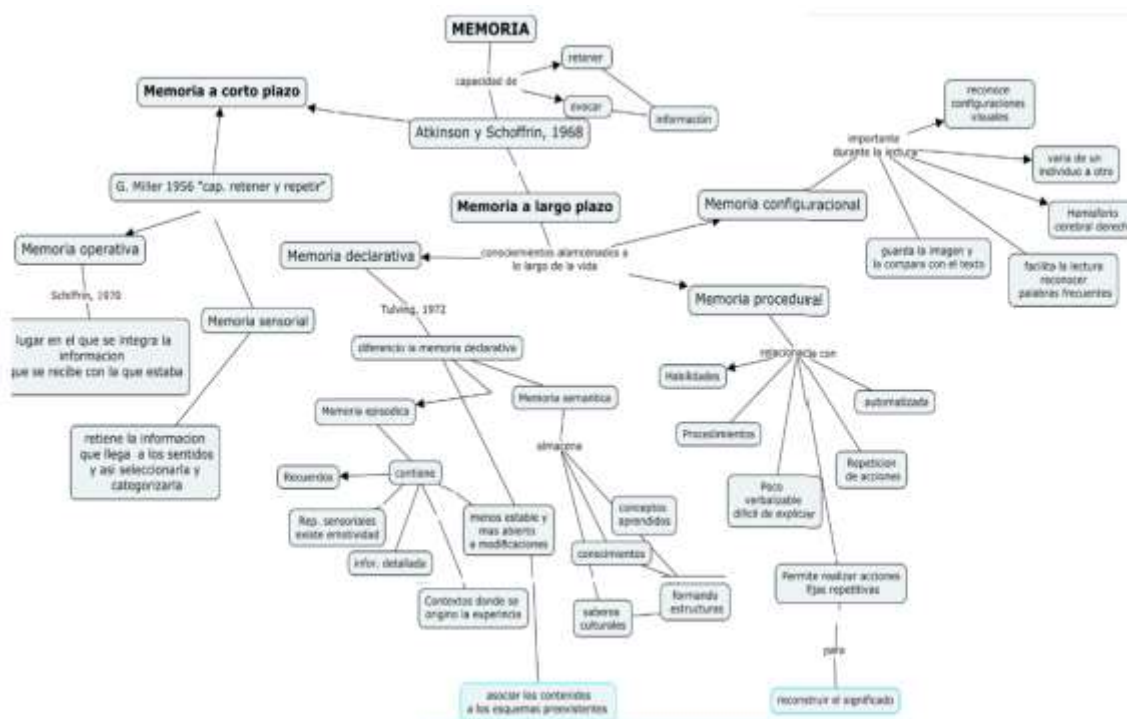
MEMORIA

capacidad de

retener

evocar

información

Memoria a corto plazo

Atkinson y Schoffrin, 1968

G. Miller 1956 "cap. retener y repetir"

Memoria a largo plazo

Memoria operativa

Schiffrin, 1970

lugar en el que se integra la informacion que se recibe con la que estaba

Memoria sensorial

retiene la informacion que llega a los sentidos y asi seleccionarla y categorizarla

Memoria declarativa

conocimientos almacenados a lo largo de la vida

Tulving, 1972

diferencio la memoria declarativa

Memoria episodica

Memoria semantica

contiene

Recuerdos

Rep. sensoriales existe emotividad

infor. detallada

Contextos donde se origino la experiencia

menos estable y mas abierto a modificaciones

almacena

conceptos aprendidos

conocimientos

formando estructuras

saberes culturales

asociar los contenidos a los esquemas preexistentes

Memoria configuracional

importante durante la lectura

reconoce configuraciones visuales

varia de un individuo a otro

Hemisferio cerebral derech

guarda la imagen y la compara con el texto

facilita la lectura reconocer palabras frecuentes

Memoria procedural

relacionada con

Habilidades

Procedimientos

automatizada

Repeticion de acciones

Poco verbalizable dificil de explicar

Permite realizar acciones fijas repetitivas

para

reconstruir el significado